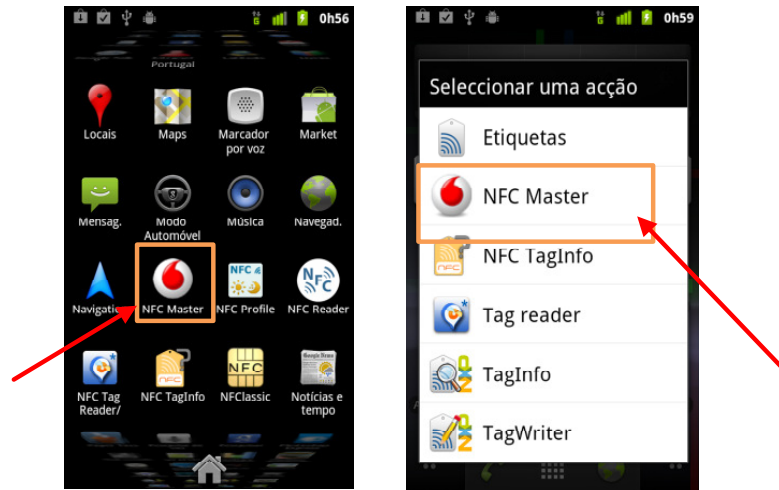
0h56

Portugal

Locais
Maps
Marcador por voz
Market

Mensag.
Modo Automóvel
Música
Navegad.

Navigatio
NFC Master
NFC Profile
NFC Reader

NFC Tag Reader/
NFC TagInfo
NFClassic
Notícias e tempo

0h59

Seleccionar uma acção

Etiquetas
NFC Master
NFC TagInfo
Tag reader
TagInfo
TagWriter